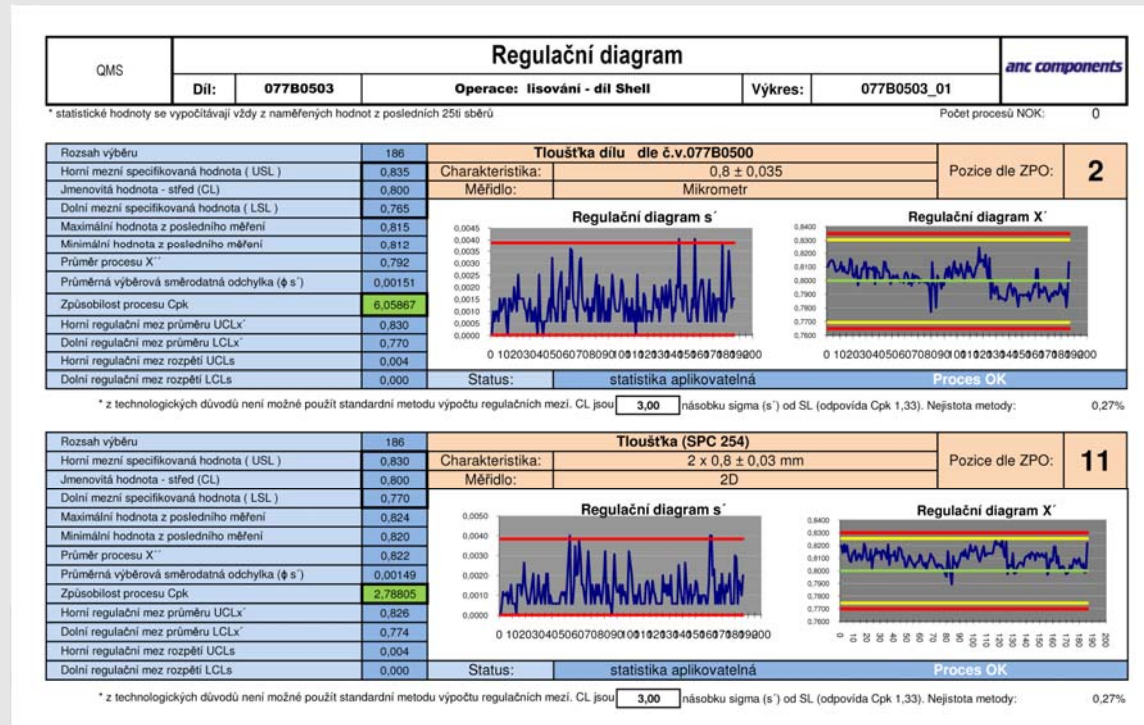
| QMS | Regulační diagram | | | | | anc components |
|---|---|---|---|---|---|---|
| | Díl: | 077B0503 | Operace: lisování - díl Shell | Výkres: | 077B0503_01 | |

* statistické hodnoty se vypočítávají vždy z naměřených hodnot z posledních 25ti sběrů

Počet procesů NOK: 0

| Rozsah výběru | 186 | Tloušťka dílu dle č.v.077B0500 | | Pozice dle ZPO: | 2 |
|---|---|---|---|---|---|
| Horní mezní specifikovaná hodnota ( USL ) | 0,835 | Charakteristika: | 0,8 ± 0,035 | | |
| Jmenovitá hodnota - střed (CL) | 0,800 | Měřidlo: | Mikrometr | | |
| Dolní mezní specifikovaná hodnota ( LSL ) | 0,765 | | | | |
| Maximální hodnota z posledního měření | 0,815 | | | | |
| Minimální hodnota z posledního měření | 0,812 | | | | |
| Průměr procesu X´´ | 0,792 | | | | |
| Průměrná výběrová směrodatná odchylka (ϕ s´) | 0,00151 | | | | |
| Způsobilost procesu Cpk | 6,05867 | | | | |
| Horní regulační mez průměru UCLx´ | 0,830 | | | | |
| Dolní regulační mez průměru LCLx´ | 0,770 | | | | |
| Horní regulační mez rozpětí UCLs | 0,004 | | | | |
| Dolní regulační mez rozpětí LCLs | 0,000 | Status: | statistika aplikovatelná | Proces OK | |

Regulační diagram s´
0,0045 0,0040 0,0035 0,0030 0,0025 0,0020 0,0015 0,0010 0,0005 0,0000
0 102030405060708090100120130140150160170180190200

Regulační diagram X´
0,8400 0,8300 0,8200 0,8100 0,8000 0,7900 0,7800 0,7700 0,7600
0 102030405060708090100120130140150160170180190200

* z technologických důvodů není možné použít standardní metodu výpočtu regulačních mezí. CL jsou 3,00 násobku sigma (s´) od SL (odpovídá Cpk 1,33). Nejistota metody: 0,27%

| Rozsah výběru | 186 | Tloušťka (SPC 254) | | Pozice dle ZPO: | 11 |
|---|---|---|---|---|---|
| Horní mezní specifikovaná hodnota ( USL ) | 0,830 | Charakteristika: | 2 x 0,8 ± 0,03 mm | | |
| Jmenovitá hodnota - střed (CL) | 0,800 | Měřidlo: | 2D | | |
| Dolní mezní specifikovaná hodnota ( LSL ) | 0,770 | | | | |
| Maximální hodnota z posledního měření | 0,824 | | | | |
| Minimální hodnota z posledního měření | 0,820 | | | | |
| Průměr procesu X´´ | 0,822 | | | | |
| Průměrná výběrová směrodatná odchylka (ϕ s´) | 0,00149 | | | | |
| Způsobilost procesu Cpk | 2,78805 | | | | |
| Horní regulační mez průměru UCLx´ | 0,826 | | | | |
| Dolní regulační mez průměru LCLx´ | 0,774 | | | | |
| Horní regulační mez rozpětí UCLs | 0,004 | | | | |
| Dolní regulační mez rozpětí LCLs | 0,000 | Status: | statistika aplikovatelná | Proces OK | |

Regulační diagram s´
0,0050 0,0040 0,0030 0,0020 0,0010 0,0000
0 102030405060708090100120130140150160170180190200

Regulační diagram X´
0,8400 0,8300 0,8200 0,8100 0,8000 0,7900 0,7800 0,7700 0,7600
0 10 20 30 40 50 60 70 80 90 100 110 120 130 140 150 160 170 180 190 200

* z technologických důvodů není možné použít standardní metodu výpočtu regulačních mezí. CL jsou 3,00 násobku sigma (s´) od SL (odpovídá Cpk 1,33). Nejistota metody: 0,27%